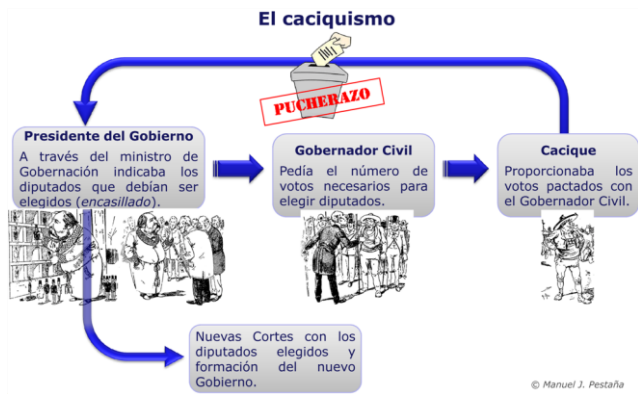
El caciquismo

PUCHERAZO

Presidente del Gobierno
A través del ministro de Gobernación indicaba los diputados que debían ser elegidos (*encasillado*).

Gobernador Civil
Pedía el número de votos necesarios para elegir diputados.

Cacique
Proporcionaba los votos pactados con el Gobernador Civil.

Nuevas Cortes con los diputados elegidos y formación del nuevo Gobierno.

© Manuel J. Pestaña